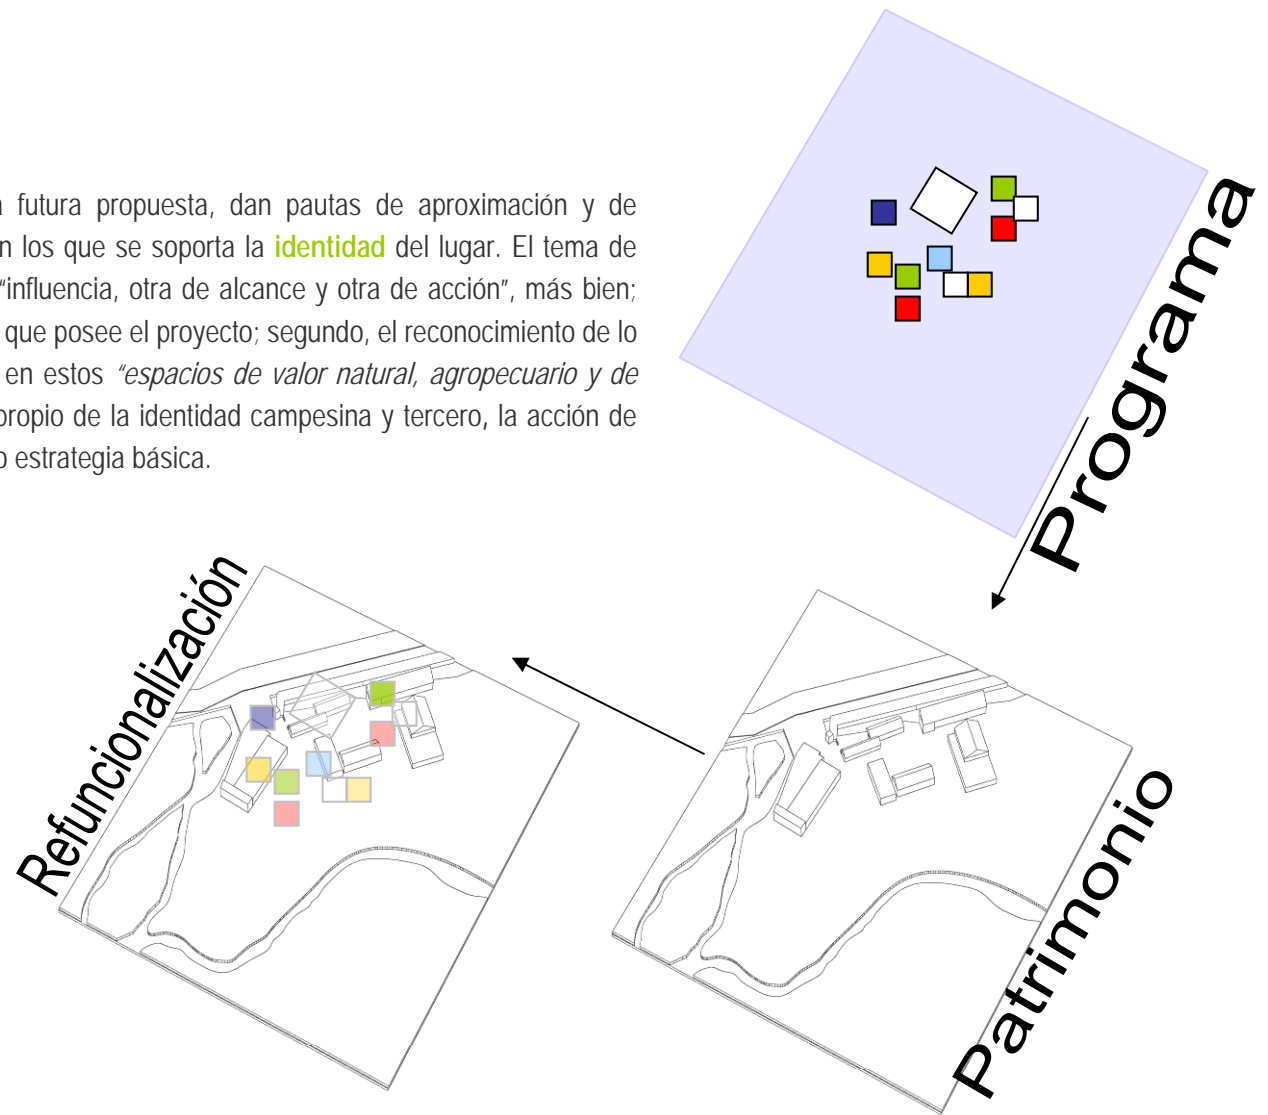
a futura propuesta, dan pautas de aproximación y de n los que se soporta la **identidad** del lugar. El tema de "influencia, otra de alcance y otra de acción", más bien; que posee el proyecto; segundo, el reconocimiento de lo en estos *"espacios de valor natural, agropecuario y de* propio de la identidad campesina y tercero, la acción de o estrategia básica.

Programa

Refuncionalización

Patrimonio